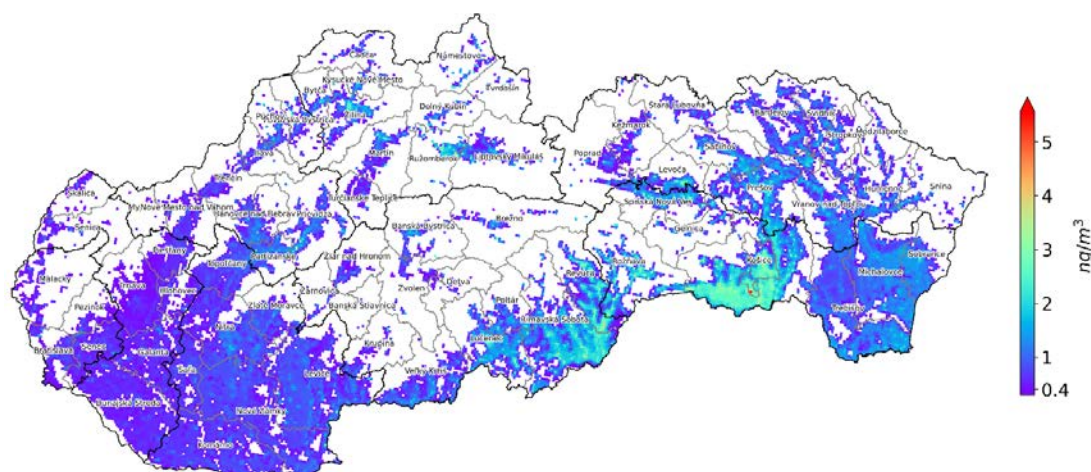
Čadca
Námestovo
Kysucké Nové Mesto
Tvrdošín
Bytča
Dolný Kubín
Stará Ľubovňa
Považská Bystrica
Žilina
Bardejov
Svidník
Kežmarok
Stropkov
Medzilaborce
Puchov
Martin
Ružomberok
Liptovský Mikuláš
Poprad
Sabinov
Ilava
Levoča
Humenné
Trenčín
Prešov
Snina
Turčianske Teplice
Skalica
Myjava
Nové Mesto nad Váhom
Bánovce nad Bebravou
Prievidza
Spišská Nová Ves
Vranov nad Topľou
Senica
Brezno
Banská Bystrica
Gelnica
Piešťany
Partizánske
Žiar nad Hronom
Košice
Sobrance
Hlohovec
Topoľčany
Rožňava
Malacky
Trnava
Michalovce
Detva
Revúca
Pezinok
Zlaté Moravce
Zvolen
Žarnovica
Banská Štiavnica
Poltár
Rimavská Sobota
Trebišov
Nitra
Senec
Galanta
Krupina
Lučenec
Bratislava
Šaľa
Levice
Veľký Krtíš
Dunajská Streda
Nové Zámky
Komárno
5
4
3
2
1
0.4
$ng/m^3$